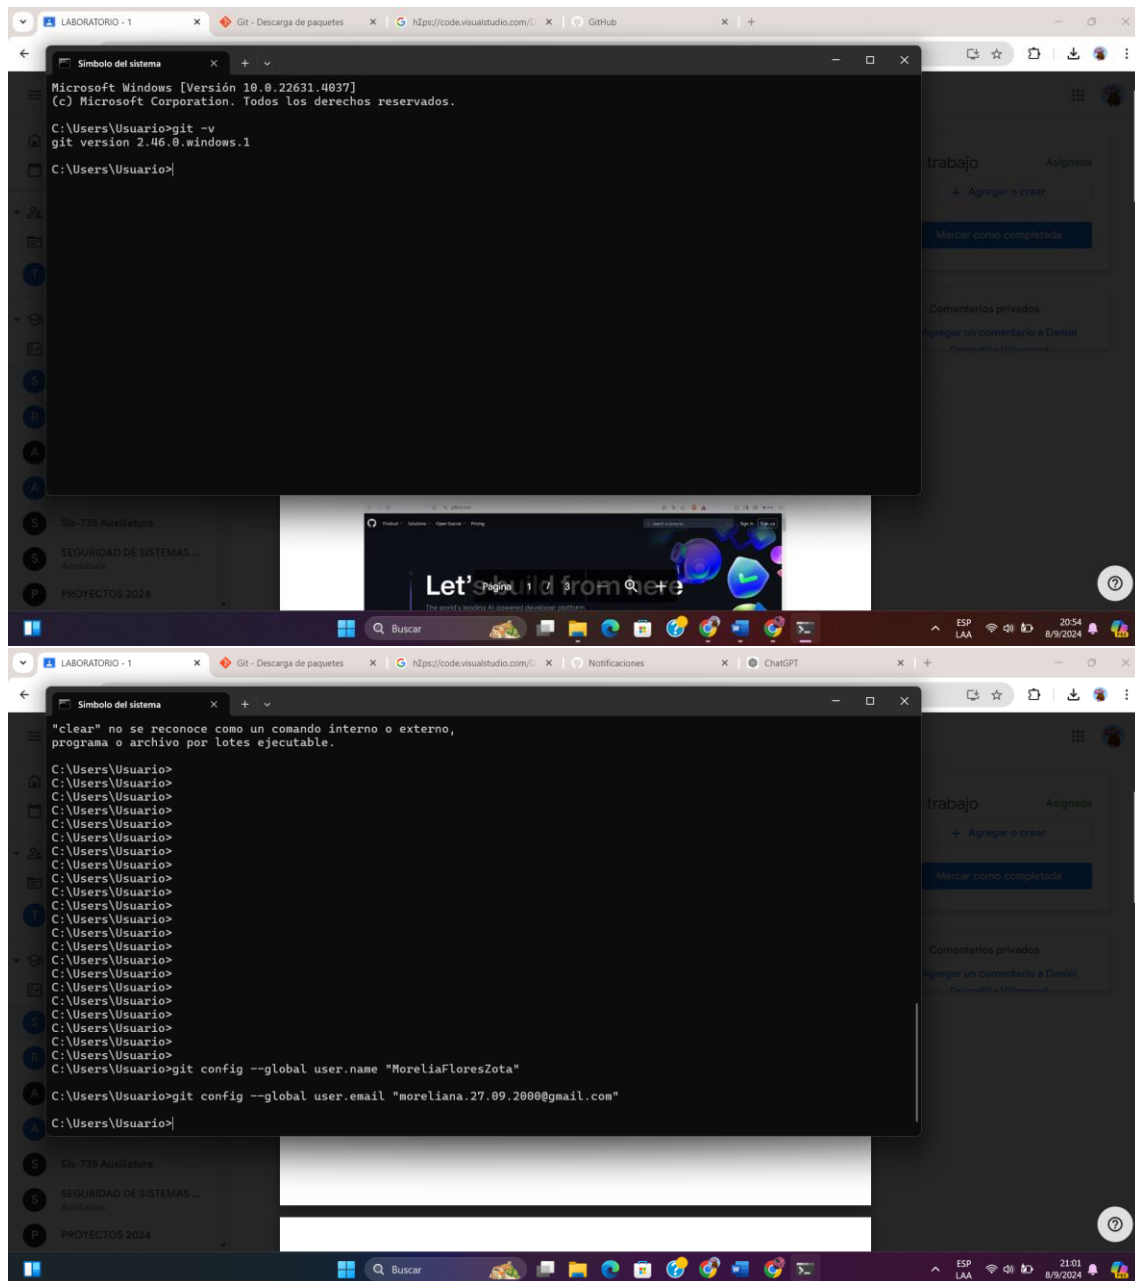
LABORATORIO - 1 × Git - Descarga de paquetes × https://code.visualstudio.com/ × GitHub × +

Símbolo del sistema × +

Microsoft Windows [Versión 10.0.22631.4037]
(c) Microsoft Corporation. Todos los derechos reservados.

C:\Users\Usuario>git -v
git version 2.46.0.windows.1

C:\Users\Usuario>

trabajo Asignada
+ Agregar o crear
Marcar como completada
Comentarios privados
Agregar un comentario a Daniel

SIS-735 Auxiliatura
SEGURIDAD DE SISTEMAS ...
Auxiliatura
PROYECTOS 2024

Let's build from here
Página 1 / 3
The world's leading AI-powered developer platform.

Buscar
ESP LAA 20:54 8/9/2024

LABORATORIO - 1 × Git - Descarga de paquetes × https://code.visualstudio.com/ × Notificaciones × ChatGPT × +

Símbolo del sistema × +

"clear" no se reconoce como un comando interno o externo,
programa o archivo por lotes ejecutable.

C:\Users\Usuario>
C:\Users\Usuario>
C:\Users\Usuario>
C:\Users\Usuario>
C:\Users\Usuario>
C:\Users\Usuario>
C:\Users\Usuario>
C:\Users\Usuario>
C:\Users\Usuario>
C:\Users\Usuario>
C:\Users\Usuario>
C:\Users\Usuario>
C:\Users\Usuario>
C:\Users\Usuario>
C:\Users\Usuario>
C:\Users\Usuario>
C:\Users\Usuario>
C:\Users\Usuario>
C:\Users\Usuario>
C:\Users\Usuario>
C:\Users\Usuario>
C:\Users\Usuario>
C:\Users\Usuario>git config --global user.name "MoreliaFloresZota"

C:\Users\Usuario>git config --global user.email "moreliana.27.09.2000@gmail.com"

C:\Users\Usuario>

trabajo Asignada
+ Agregar o crear
Marcar como completada
Comentarios privados
Agregar un comentario a Daniel

SIS-735 Auxiliatura
SEGURIDAD DE SISTEMAS ...
Auxiliatura
PROYECTOS 2024

Buscar
ESP LAA 21:01 8/9/2024